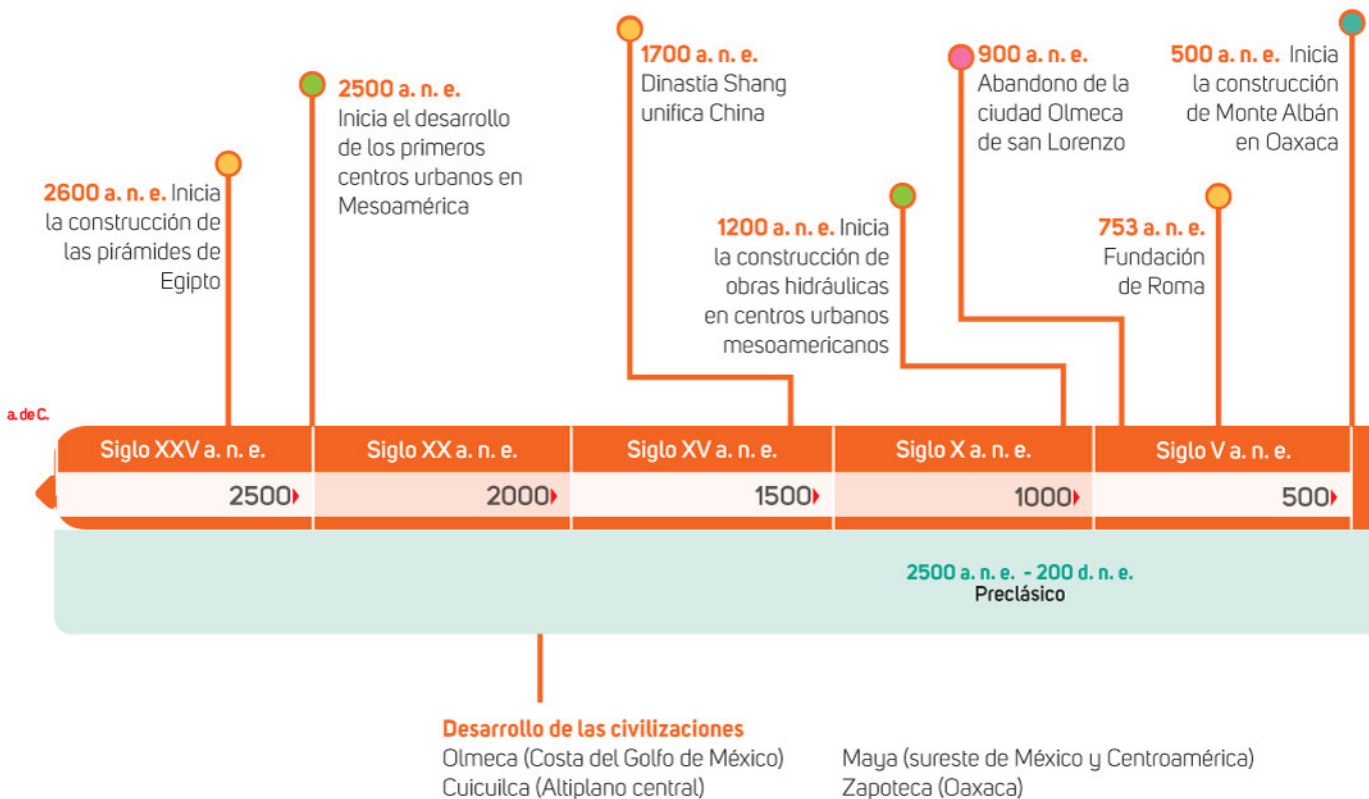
2600 a. n. e. Inicia la construcción de las pirámides de Egipto

2500 a. n. e. Inicia el desarrollo de los primeros centros urbanos en Mesoamérica

1700 a. n. e. Dinastía Shang unifica China

1200 a. n. e. Inicia la construcción de obras hidráulicas en centros urbanos mesoamericanos

900 a. n. e. Abandono de la ciudad Olmeca de san Lorenzo

753 a. n. e. Fundación de Roma

500 a. n. e. Inicia la construcción de Monte Albán en Oaxaca

a. de C.

| Siglo XXV a. n. e. | Siglo XX a. n. e. | Siglo XV a. n. e. | Siglo X a. n. e. | Siglo V a. n. e. |
|---|---|---|---|---|
| 2500 | 2000 | 1500 | 1000 | 500 |

2500 a. n. e. - 200 d. n. e.
Preclásico

Desarrollo de las civilizaciones
Olmeca (Costa del Golfo de México)
Cuicuilca (Altiplano central)

Maya (sureste de México y Centroamérica)
Zapoteca (Oaxaca)